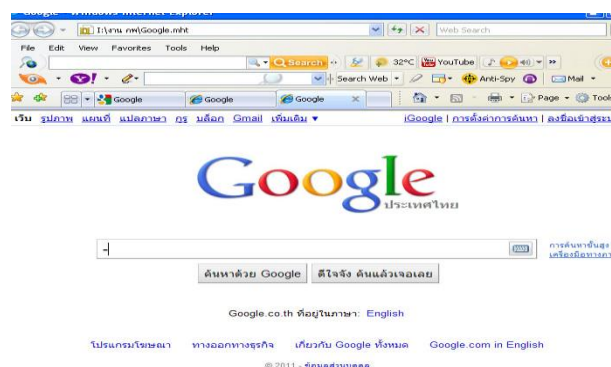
Google - Windows Internet Explorer

I:\งาน กศ\Google.mht

Web Search

File Edit View Favorites Tools Help

Search

32°C YouTube

Search Web

Anti-Spy

Mail

Google Google Google

Page Tools

เว็บ รูปภาพ แผนที่ แปลภาษา กรุ๊ป บล็อก Gmail เพิ่มเติม ▼

iGoogle | การตั้งค่าการค้นหา | ลงชื่อเข้าสู่ระ

Google
ประเทศไทย

การค้นหาขั้นสูง
เครื่องมือทางภา

ค้นหาด้วย Google

ดีใจจัง ค้นแล้วเจอเลย

Google.co.th ที่อยู่ในภาษา: English

โปรแกรมโฆษณา ทางออกทางธุรกิจ เกี่ยวกับ Google ทั้งหมด Google.com in English

© 2011 - ข้อมูลส่วนบุคคล